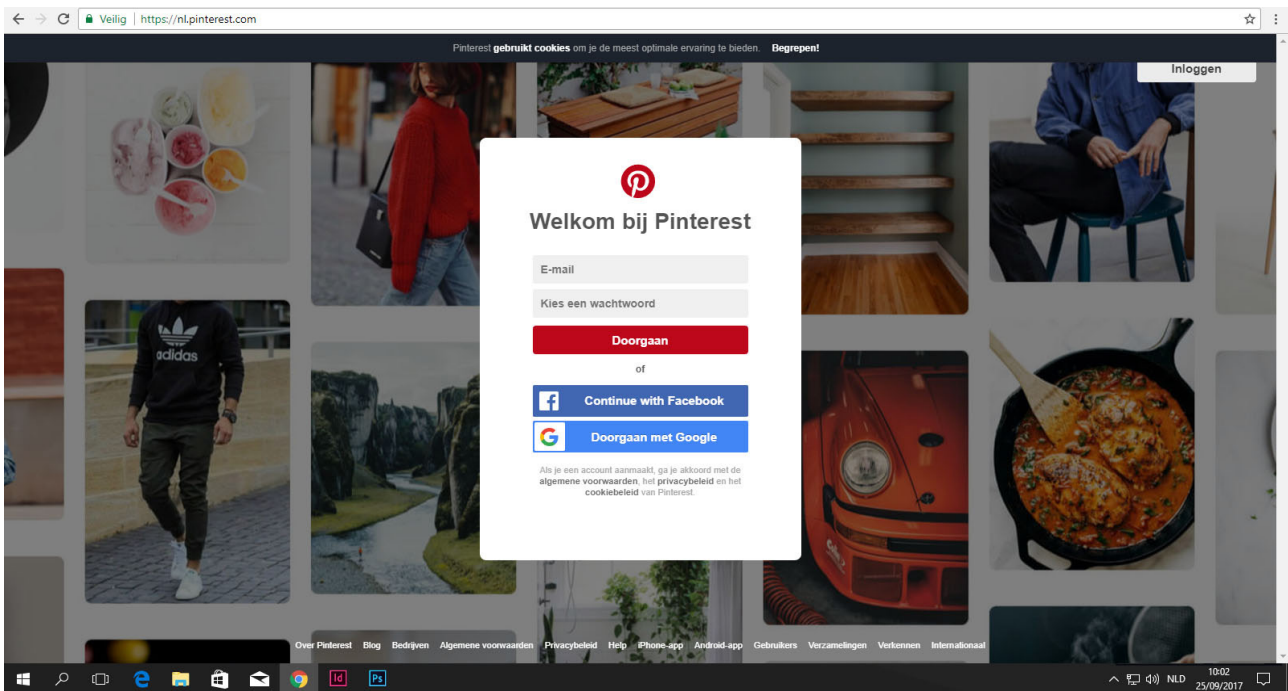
Veilig | https://nl.pinterest.com

Pinterest gebruikt cookies om je de meest optimale ervaring te bieden. Begrepen!

Inloggen

Welkom bij Pinterest

E-mail

Kies een wachtwoord

Doorgaan

of

Continue with Facebook

Doorgaan met Google

Als je een account aanmaakt, ga je akkoord met de algemene voorwaarden, het privacybeleid en het cookiebeleid van Pinterest.

adidas

Over Pinterest Blog Bedrijven Algemene voorwaarden Privacybeleid Help iPhone-app Android-app Gebruikers Verzamelingen Verkennen Internationaal

Id Ps

NLD 10:02 25/09/2017